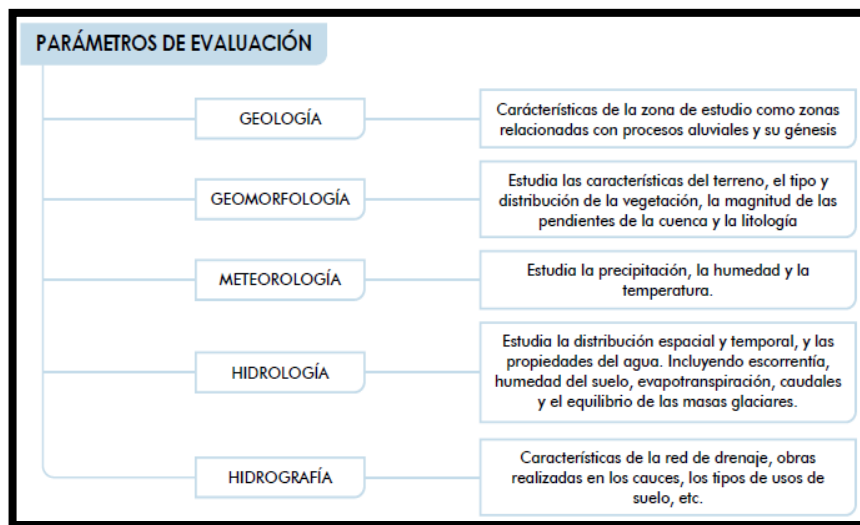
PARÁMETROS DE EVALUACIÓN

GEOLOGÍA

Cárácterísticas de la zona de estudio como zonas relacionadas con procesos aluviales y su génesis

GEOMORFOLOGÍA

Estudia las características del terreno, el tipo y distribución de la vegetación, la magnitud de las pendientes de la cuenca y la litología

METEOROLOGÍA

Estudia la precipitación, la humedad y la temperatura.

HIDROLOGÍA

Estudia la distribución espacial y temporal, y las propiedades del agua. Incluyendo escorrentía, humedad del suelo, evapotranspiración, caudales y el equilibrio de las masas glaciares.

HIDROGRAFÍA

Características de la red de drenaje, obras realizadas en los cauces, los tipos de usos de suelo, etc.